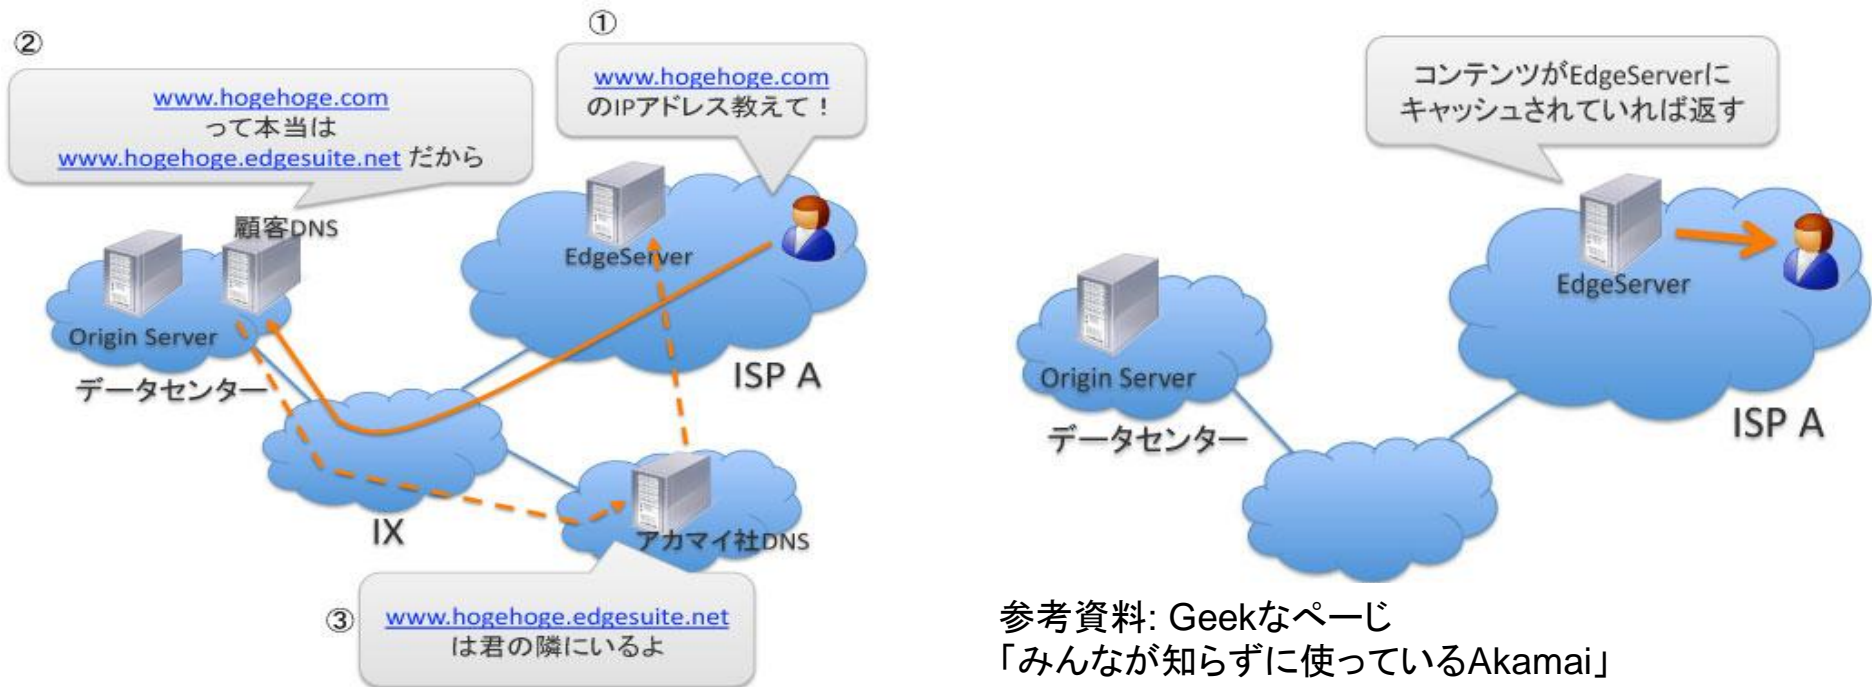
②

www.hogehoge.com
って本当は
www.hogehoge.edgesuite.net だから

①

www.hogehoge.com
のIPアドレス教えて！

顧客DNS

EdgeServer

Origin Server

データセンター

ISP A

IX

アカマイ社DNS

③ www.hogehoge.edgesuite.net
は君の隣にいるよ

コンテンツがEdgeServerに
キャッシュされていれば返す

EdgeServer

Origin Server

データセンター

ISP A

参考資料: Geekなページ
「みんなが知らずに使っているAkamai」